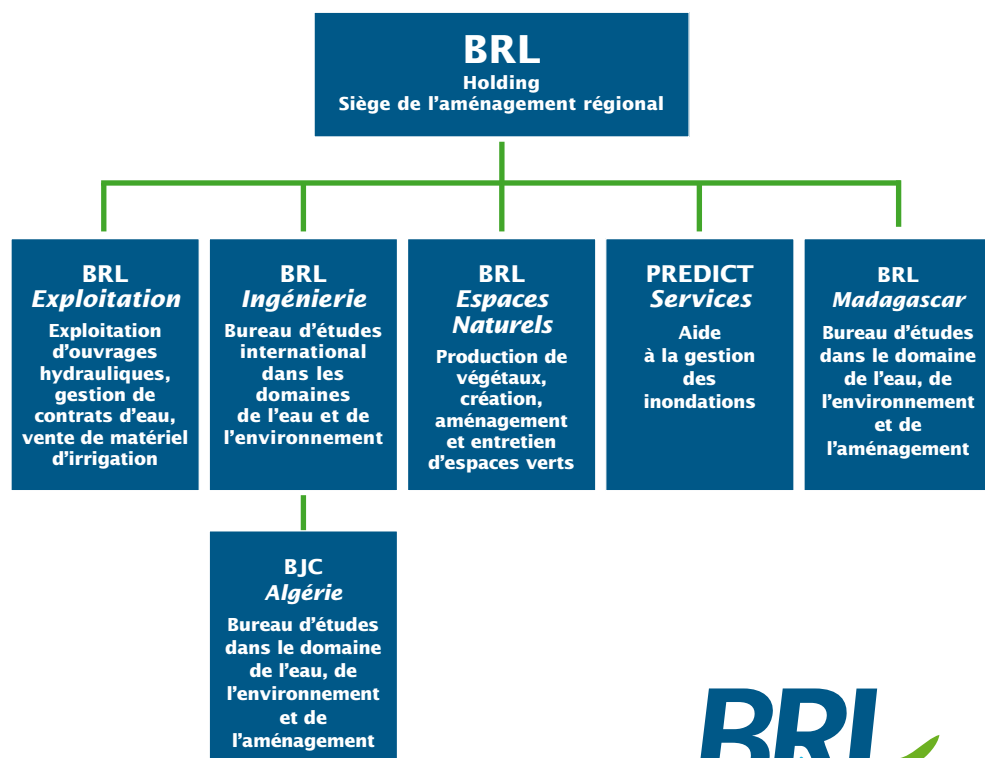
BRL
Holding
Siège de l'aménagement régional

BRL
Exploitation
Exploitation d'ouvrages hydrauliques, gestion de contrats d'eau, vente de matériel d'irrigation

BRL
Ingénierie
Bureau d'études international dans les domaines de l'eau et de l'environnement

BRL
Espaces Naturels
Production de végétaux, création, aménagement et entretien d'espaces verts

PREDICT
Services
Aide à la gestion des inondations

BRL
Madagascar
Bureau d'études dans le domaine de l'eau, de l'environnement et de l'aménagement

BJC
Algérie
Bureau d'études dans le domaine de l'eau, de l'environnement et de l'aménagement

BRL